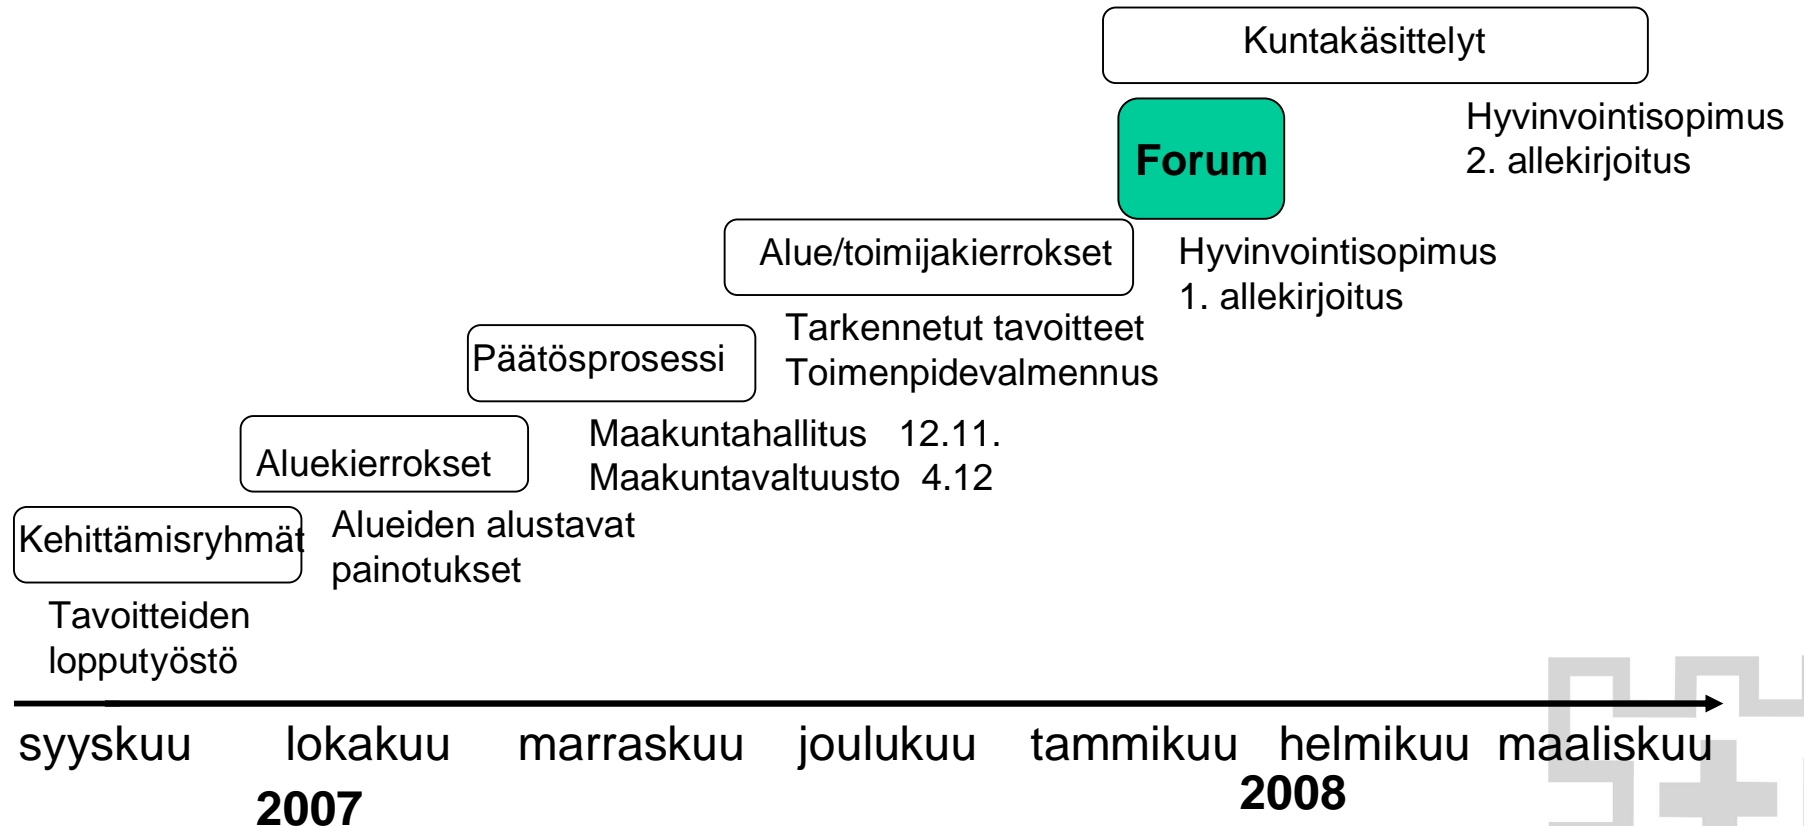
Kuntakäsittelyt

Forum

Hyvinvointisopimus
2. allekirjoitus

Alue/toimijakierrokset

Hyvinvointisopimus
1. allekirjoitus

Päätösprosessi

Tarkennetut tavoitteet
Toimenpidevalmennus

Aluekierrokset

Maakuntahallitus 12.11.
Maakuntavaltuusto 4.12

Kehittämisryhmät

Alueiden alustavat painotukset

Tavoitteiden lopputyöstö

syyskuu lokakuu marraskuu joulukuu tammikuu helmikuu maaliskuu

2007

2008